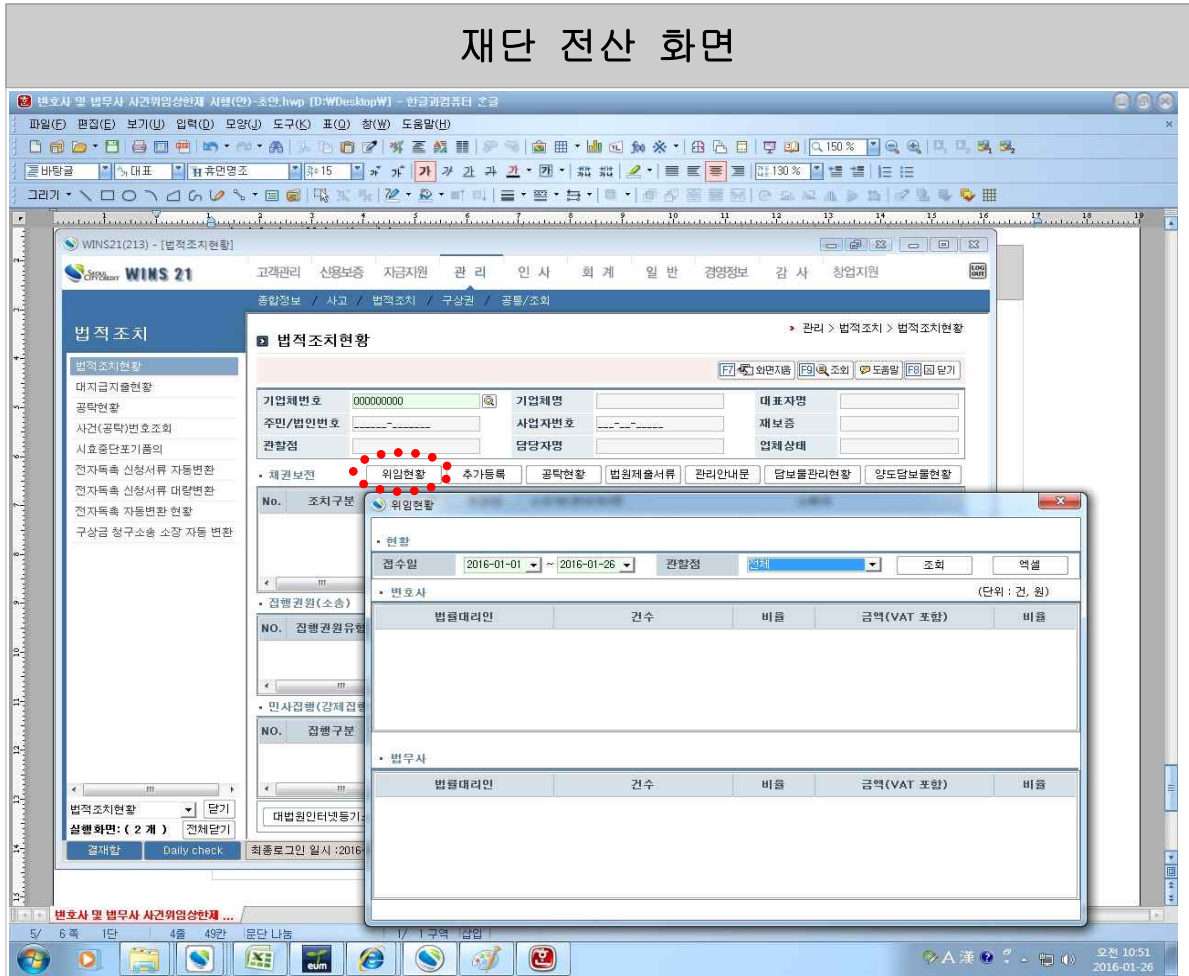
재단 전산 화면

변호사 및 법무사 사건위임상한제 시행(안)-초안.hwp [D:\Desktop\] - 한글과컴퓨터 한글

파일(F) 편집(E) 보기(U) 입력(D) 모양(J) 도구(K) 표(Q) 창(W) 도움말(H)

WINS21(213) - [법적조치현황]

WINS 21

고객관리 신용보증 자금지원 관리 인사 회계 일반 경영정보 감사 창업지원

종합정보 / 사고 / 법적조치 / 구상권 / 공통/조회

법적조치

법적조치현황
대지급지출현황
공탁현황
사건(공탁)번호조회
시효중단포기품의
전자독촉 신청서류 자동변환
전자독촉 신청서류 대량변환
전자독촉 자동변환 현황
구상금 청구소송 소장 자동 변환

법적조치현황

관리 > 법적조치 > 법적조치현황

F7 화면지움 F9 조회 도움말 F8 닫기

| 기업체번호 | 000000000 | 기업체명 | | 대표자명 | |
|---|---|---|---|---|---|
| 주민/법인번호 | | 사업자번호 | | 재보증 | |
| 관할점 | | 담당자명 | | 업체상태 | |

채권보전 위임현황 추가등록 공탁현황 법원제출서류 관리안내문 담보물관리현황 양도담보물현황

No. 조치구분

집행권원(소송)

NO. 집행권원유형

민사집행(강제집행

NO. 집행구분

법적조치현황 닫기
실행화면: ( 2 개 ) 전체닫기

결재함 Daily check 최종로그인 일시 :2016-

대법원인터넷등기

위임현황

현황

접수일 2016-01-01 ~ 2016-01-26 관할점 전체 조회 엑셀

변호사 (단위 : 건, 원)

| 법률대리인 | 건수 | 비율 | 금액(VAT 포함) | 비율 |
|---|---|---|---|---|

법무사

| 법률대리인 | 건수 | 비율 | 금액(VAT 포함) | 비율 |
|---|---|---|---|---|

변호사 및 법무사 사건위임상한제 ...

5/ 6쪽 1단 4줄 49칸 문단 나눔 1/ 1구역 삽입

오전 10:51
2016-01-26